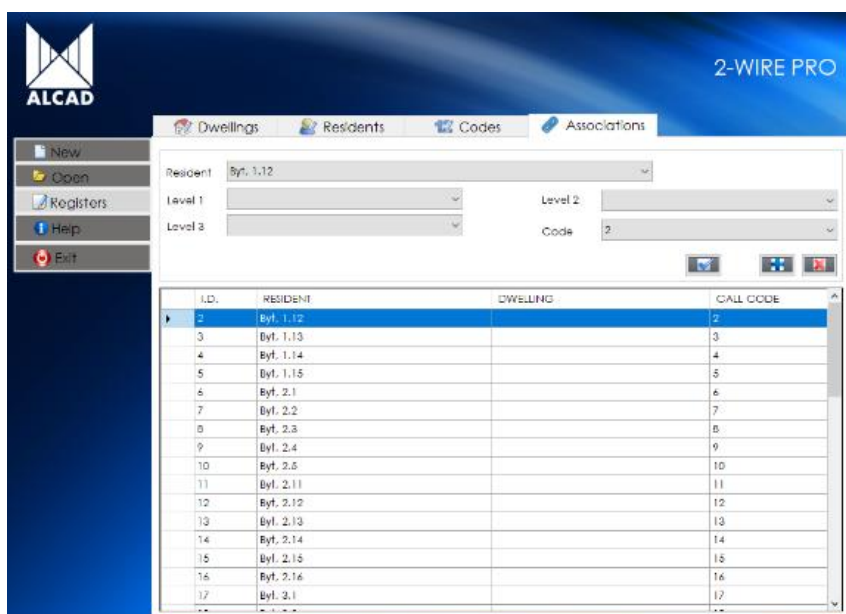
ALCAD

2-WIRE PRO

Dwellings Residents Codes Associations

New
Open
Registers
Help
Exit

Resident Byt. 1.12
Level 1
Level 2
Level 3
Code 2

| | I.D. | RESIDENT | DWELLING | CALL CODE |
|---|---|---|---|---|
| ▸ | 2 | Byt. 1.12 | | 2 |
| | 3 | Byt. 1.13 | | 3 |
| | 4 | Byt. 1.14 | | 4 |
| | 5 | Byt. 1.15 | | 5 |
| | 6 | Byt. 2.1 | | 6 |
| | 7 | Byt. 2.2 | | 7 |
| | 8 | Byt. 2.3 | | 8 |
| | 9 | Byt. 2.4 | | 9 |
| | 10 | Byt. 2.5 | | 10 |
| | 11 | Byt. 2.11 | | 11 |
| | 12 | Byt. 2.12 | | 12 |
| | 13 | Byt. 2.13 | | 13 |
| | 14 | Byt. 2.14 | | 14 |
| | 15 | Byt. 2.15 | | 15 |
| | 16 | Byt. 2.16 | | 16 |
| | 17 | Byt. 3.1 | | 17 |